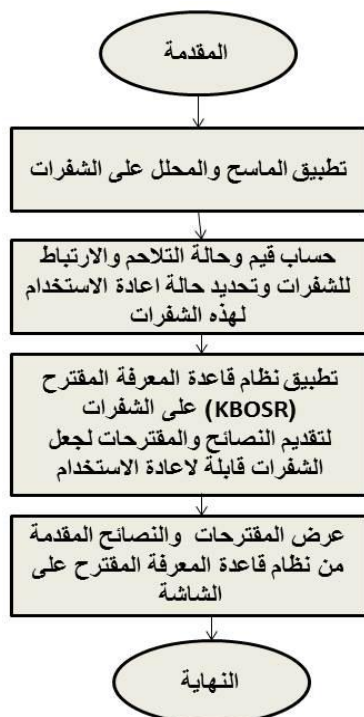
المقدمة

تطبيق الماسح والمحلل على الشفرات

حساب قيم وحالة التلاحم والارتباط للشفرات وتحديد حالة اعادة الاستخدام لهذه الشفرات

تطبيق نظام قاعدة المعرفة المقترح (KBOSR) على الشفرات لتقديم النصائح والمقترحات لجعل الشفرات قابلة لاعادة الاستخدام

عرض المقترحات والنصائح المقدمة من نظام قاعدة المعرفة المقترح على الشاشة

النهاية